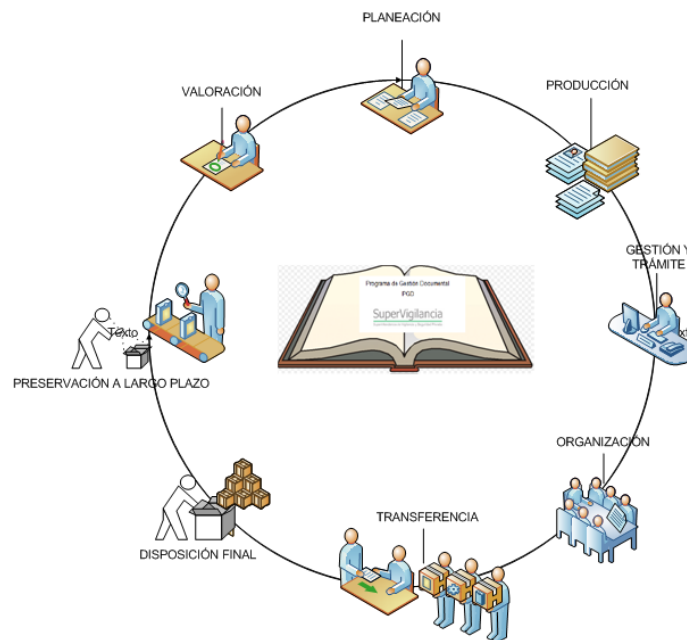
PLANEACIÓN

VALORACIÓN

PRODUCCIÓN

GESTIÓN Y TRÁMITE

Programa de Gestión Documental (PGD)

SuperVigilancia

Superintendencia de Vigilancia y Seguridad Privada

Texto

PRESERVACIÓN A LARGO PLAZO

ORGANIZACIÓN

TRANSFERENCIA

DISPOSICIÓN FINAL